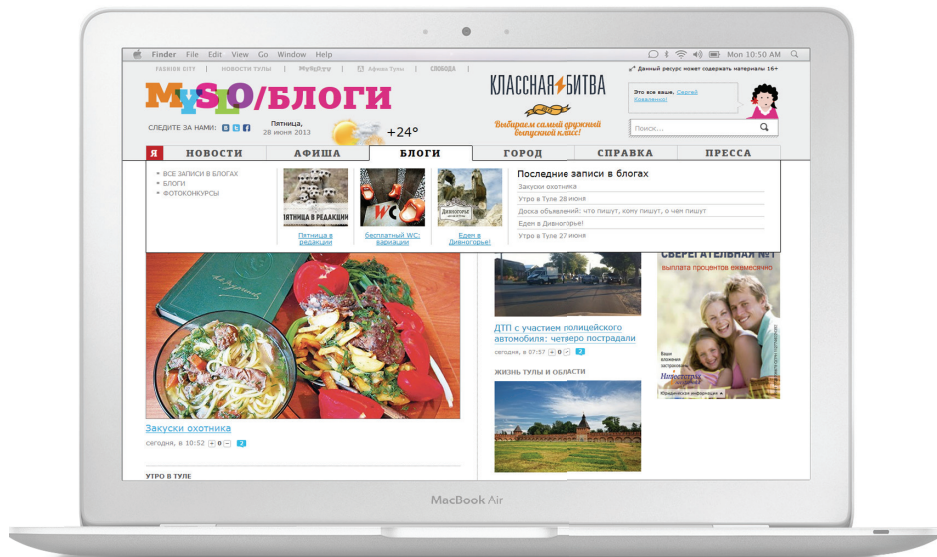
Finder File Edit View Go Window Help Mon 10:50 AM

FASHION CITY | НОВОСТИ ТУЛЫ | MySLO.ru | Афиша Тулы | СВОБОДА

Данный ресурс может содержать материалы 16+

MySLO/БЛОГИ

КЛАССНАЯ БИТВА

Выбираем самый дружный выпускной класс!

Это все ваше, Сергей Боженко!

СЛЕДИТЕ ЗА НАМИ:

Пятница, 28 июня 2013

+24°

Поиск...

Я НОВОСТИ АФИША БЛОГИ ГОРОД СПРАВКА ПРЕССА

ВСЕ ЗАПИСИ В БЛОГАХ
БЛОГИ
ФОТОКОНКУРСЫ

Пятница в редакции

Бесплатный WC: вариации

Едем в Дивногорье!

Последние записи в блогах
Закуски охотника
Утро в Туле 28 июня
Доска объявлений: что пишут, кому пишут, о чем пишут
Едем в Дивногорье!
Утро в Туле 27 июня

Закуски охотника
сегодня, в 10:52 0 2

УТРО В ТУЛЕ

ДТП с участием полицейского автомобиля: четверо пострадали
сегодня, в 07:57 0 2

ЖИЗНЬ ТУЛЫ И ОБЛАСТИ

СБЕРЕГАТЕЛЬНЫЙ №1
выплата процентов ежемесячно

MacBook Air